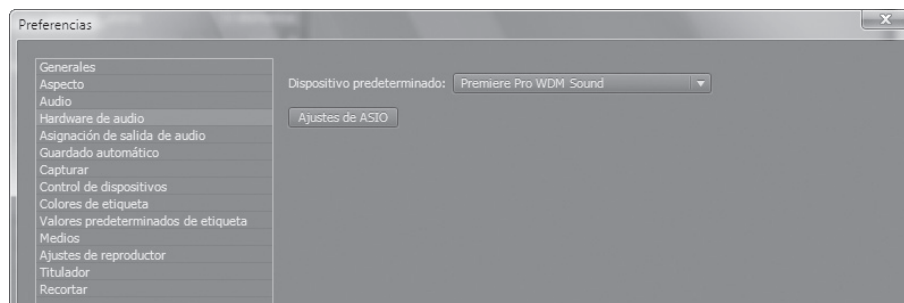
Preferencias

Generales
Aspecto
Audio
Hardware de audio
Asignación de salida de audio
Guardado automático
Capturar
Control de dispositivos
Colores de etiqueta
Valores predeterminados de etiqueta
Medios
Ajustes de reproductor
Titulador
Recortar

Dispositivo predeterminado: Premiere Pro WDM Sound

Ajustes de ASIO